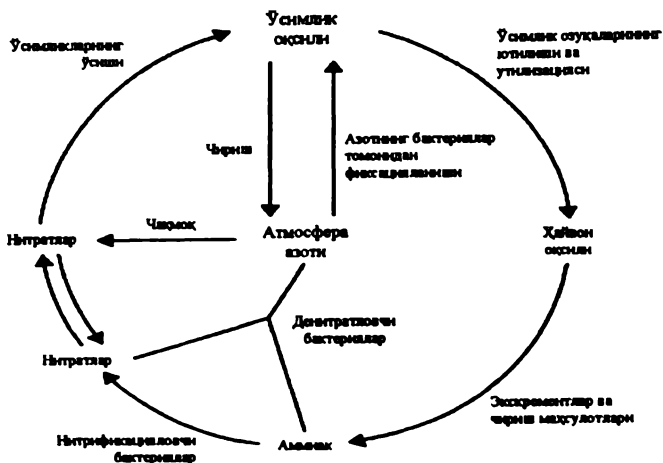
Ўсимлик оқсили

Ўсимликларнинг ўсиши

Ўсимлик озуқаларининг ютилиши ва утилизацияси

Чириш

Азотнинг бактериялар томонидан фиксацияланиши

Чақмоқ

Нитратлар

Атмосфера азоти

Ҳайвон оқсили

Денитратловчи бактериялар

Нитратлар

Экскрементлар ва чириш маҳсулотлари

Нитрификацияловчи бактериялар

Аммиак